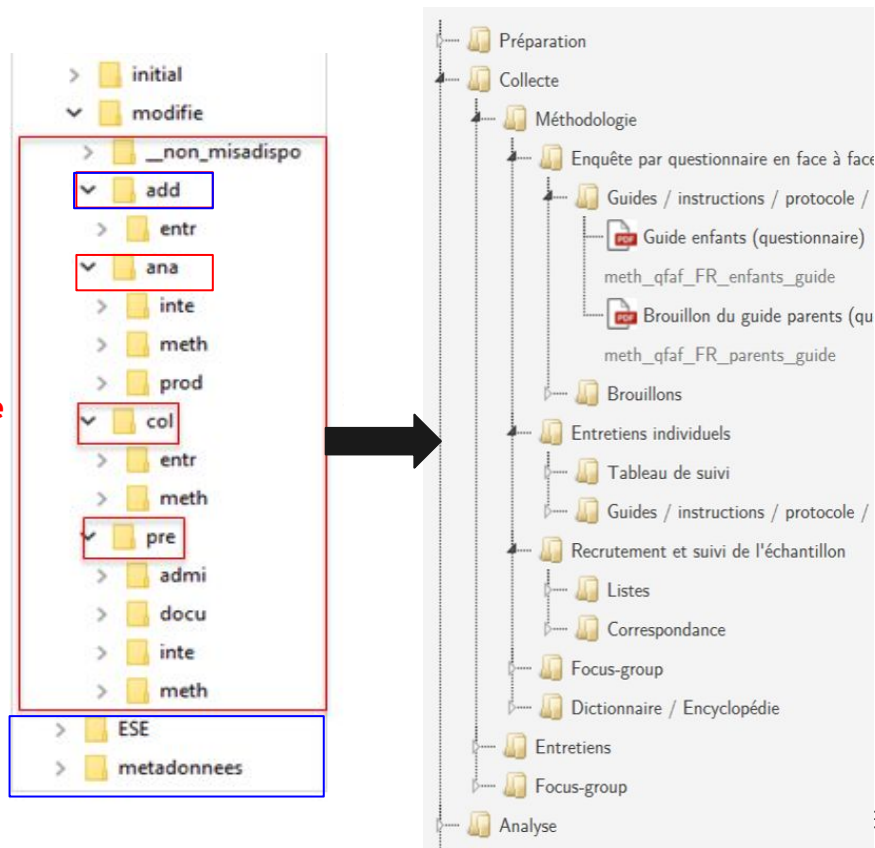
initial
modifie
__non_misadispo
add
entr
ana
inte
meth
prod
col
entr
meth
pre
admi
docu
inte
meth
ESE
metadonnees

Préparation
Collecte
Méthodologie
Enquête par questionnaire en face à face
Guides / instructions / protocole /
Guide enfants (questionnaire)
meth_qfaf_FR_enfants_guide
Brouillon du guide parents (qu
meth_qfaf_FR_parents_guide
Brouillons
Entretiens individuels
Tableau de suivi
Guides / instructions / protocole /
Recrutement et suivi de l'échantillon
Listes
Correspondance
Focus-group
Dictionnaire / Encyclopédie
Entretiens
Focus-group
Analyse